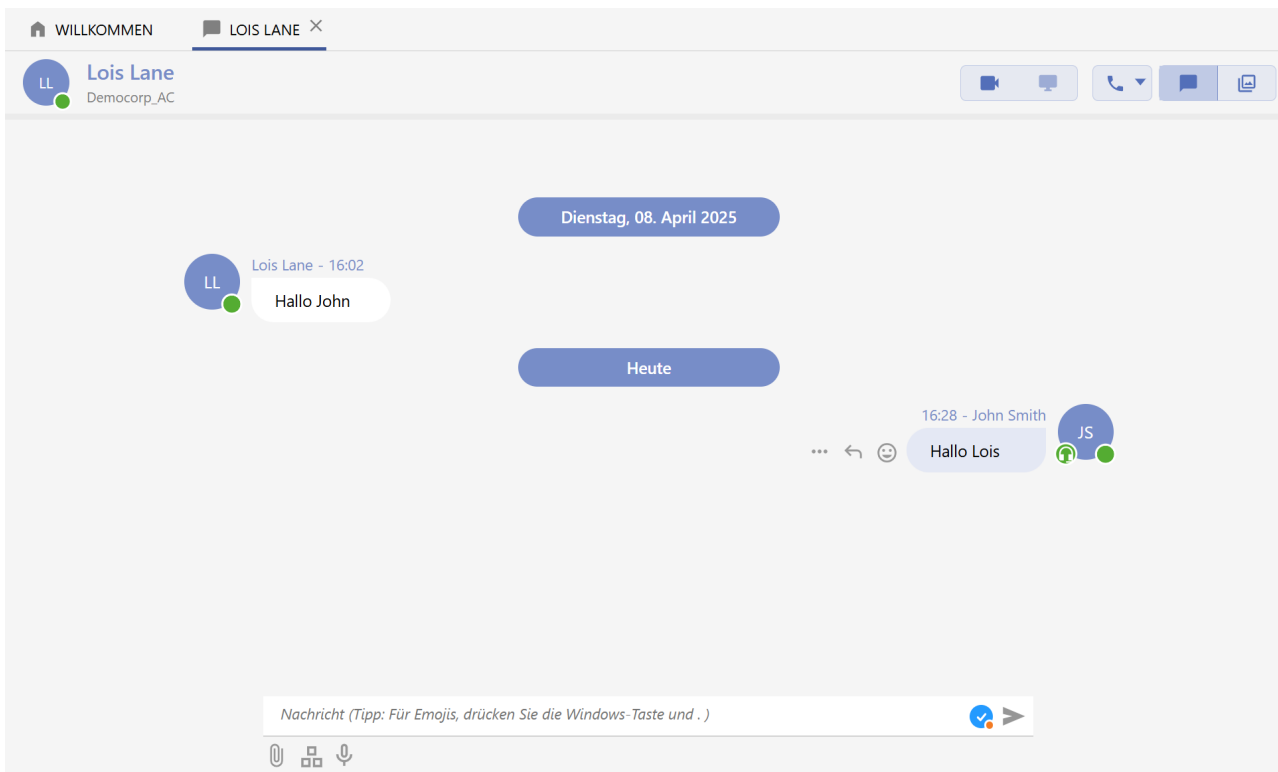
WILLKOMMEN LOIS LANE ×

LL Lois Lane
Democorp_AC

Dienstag, 08. April 2025

LL Lois Lane - 16:02
Hallo John

Heute

16:28 - John Smith
Hallo Lois JS

Nachricht (Tipp: Für Emojis, drücken Sie die Windows-Taste und . )